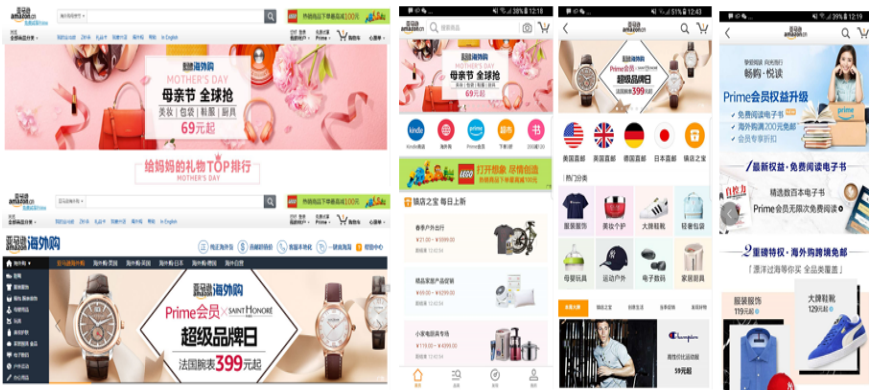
亚马逊 amazon.cn

外地商品下单最高减100元

亚马逊海外购

MOTHER'S DAY

母亲节 全球抢

美妆 | 包袋 | 鞋服 | 厨具

69元起

给妈妈的礼物TOP排行

MOTHER'S DAY

亚马逊 amazon.cn

外地商品下单最高减100元

亚马逊海外购

Prime会员 × SAINT HONORÉ

超级品牌日

法国腕表399元起

39% 12:18

Prime会员 超级品牌日

母亲节 全球抢

69元起

Kindle 海外购 Prime会员 超市 书

LEGO 打开想象 尽情创造

镇店之宝 每日上新

美国直邮 英国直邮 德国直邮 日本直邮 镇店之宝

热门分类

服装服饰 美妆个护 大牌鞋靴 轻奢包袋

母婴玩具 运动户外 电子数码 家居厨具

Champion

59元起

39% 12:19

畅购·悦读

Prime会员权益升级

海外购满200元免邮

最新权益·免费阅读电子书

精选数百本电子书 Prime会员无限次免费阅读

重磅特权·海外购跨境免邮

服装服饰 119元起

大牌鞋靴 129元起